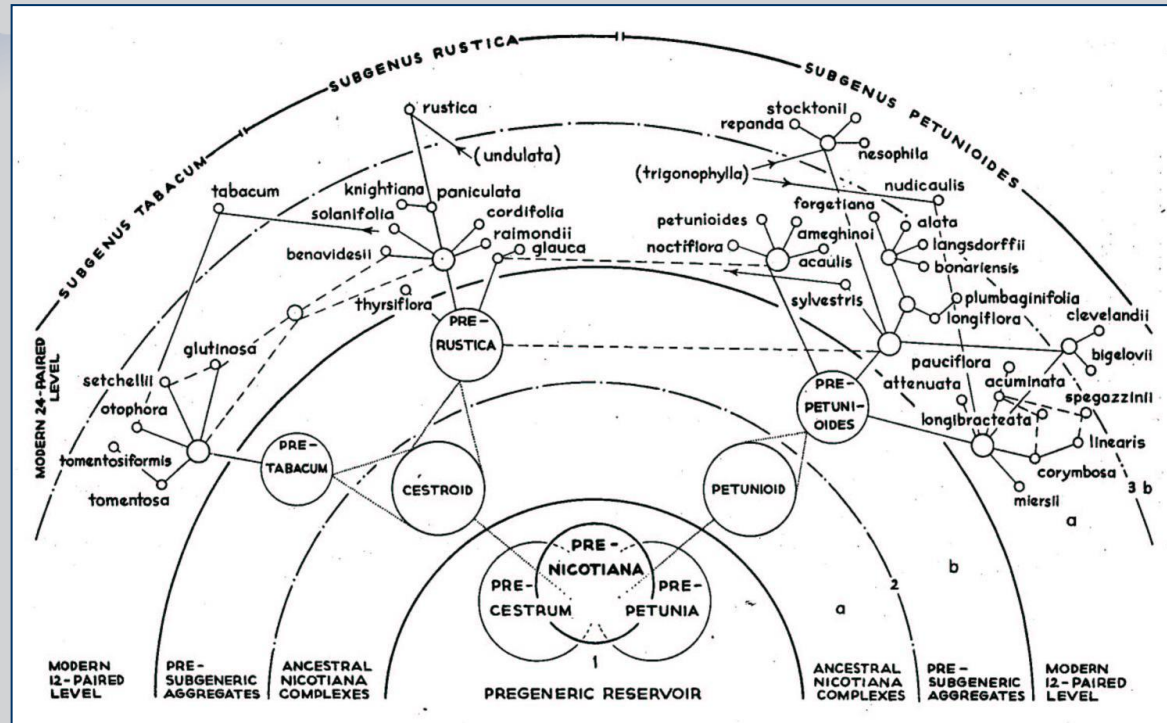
SUBGENUS RUSTICA
SUBGENUS PETUNIOIDES
SUBGENUS TABACUM
MODERN 24-PAIRED LEVEL

rustica
(undulata)
tabacum
knightiana
paniculata
solanifolia
cordifolia
raimondii
benavidesii
glauca
thyrsiflora
glutinosa
setchellii
otophora
tomentosiformis
tomentosa
PRE-RUSTICA
PRE-TABACUM
CESTROID

stocktonii
repanda
nesophila
(trigonophylla)
nudicaulis
forgetiana
alata
petunioides
ameghinoi
noctiflora
acaulis
langsdorffii
bonariensis
sylvestris
plumbaginifolia
longiflora
clevelandii
bigelovii
pauciflora
attenuata
acuminata
spegazzinii
PRE-PETUNIOIDES
longibracteata
linearis
corymbosa
miersii
3 b
a
PETUNIOID
b
a
2

PRE-NICOTIANA
PRE-CESTRUM
PRE-PETUNIA
1

MODERN 12-PAIRED LEVEL
PRE-SUBGENERIC AGGREGATES
ANCESTRAL NICOTIANA COMPLEXES
PREGENERIC RESERVOIR
ANCESTRAL NICOTIANA COMPLEXES
PRE-SUBGENERIC AGGREGATES
MODERN 12-PAIRED LEVEL